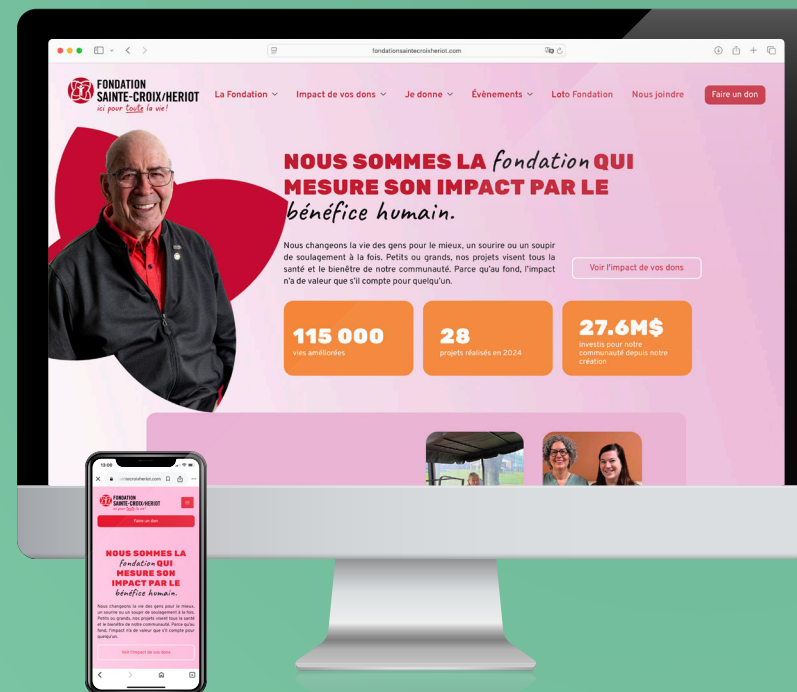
fondationsaintecroixheriot.com

FONDATION SAINTE-CROIX/HERIOT
ici pour toute la vie!

La Fondation
Impact de vos dons
Je donne
Évènements
Loto Fondation
Nous joindre
Faire un don

NOUS SOMMES LA fondation QUI MESURE SON IMPACT PAR LE bénéfice humain.

Nous changeons la vie des gens pour le mieux, un sourire ou un soupir de soulagement à la fois. Petits ou grands, nos projets visent tous la santé et le bienêtre de notre communauté. Parce qu'au fond, l'impact n'a de valeur que s'il compte pour quelqu'un.

Voir l'impact de vos dons

115 000
vies améliorées

28
projets réalisés en 2024

27.6M$
investis pour notre communauté depuis notre création

13:09
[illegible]tecroixheriot.com

FONDATION SAINTE-CROIX/HERIOT
ici pour toute la vie!

Faire un don

NOUS SOMMES LA fondation QUI MESURE SON IMPACT PAR LE bénéfice humain.

Nous changeons la vie des gens pour le mieux, un sourire ou un soupir de soulagement à la fois. Petits ou grands, nos projets visent tous la santé et le bienêtre de notre communauté. Parce qu'au fond, l'impact n'a de valeur que s'il compte pour quelqu'un.

Voir l'impact de vos dons